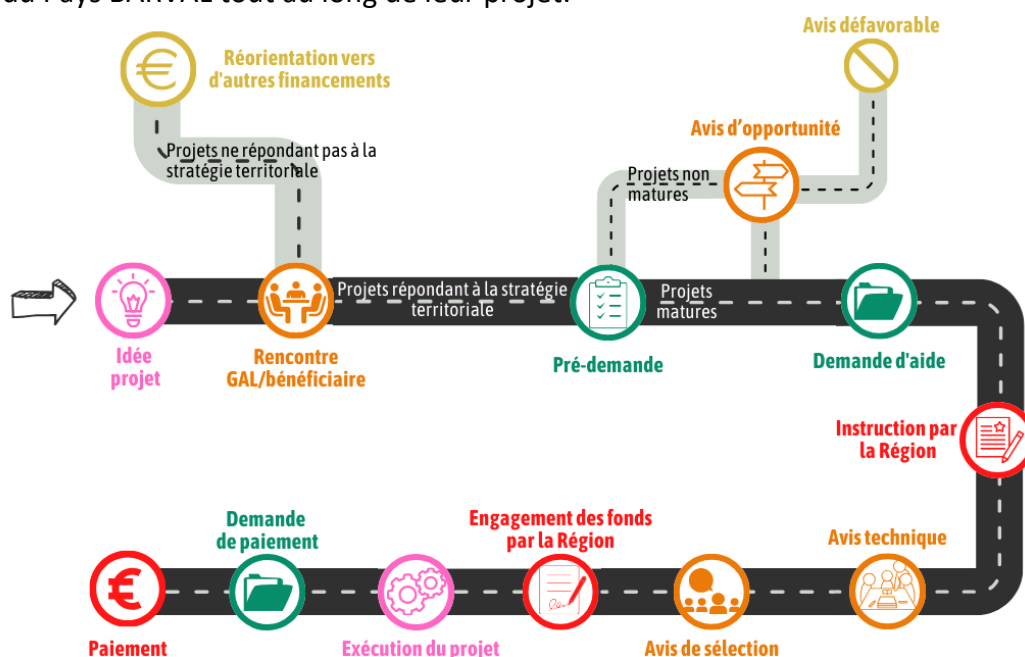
du Pays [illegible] tout au long de leur projet.

Réorientation vers d'autres financements

Avis défavorable

Projets ne répondant pas à la stratégie territoriale

Avis d'opportunité

Projets non matures

Projets répondant à la stratégie territoriale

Projets matures

Idée projet

Rencontre GAL/bénéficiaire

Pré-demande

Demande d'aide

Instruction par la Région

Avis technique

Demande de paiement

Engagement des fonds par la Région

Paiement

Exécution du projet

Avis de sélection